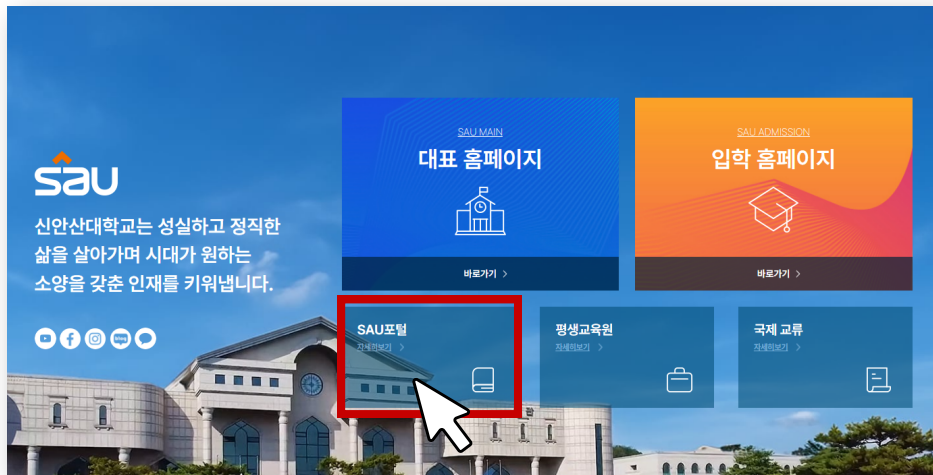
sau

신안산대학교는 성실하고 정직한 삶을 살아가며 시대가 원하는 소양을 갖춘 인재를 키워냅니다.

blog

SAU MAIN
대표 홈페이지
바로가기 >

SAU ADMISSION
입학 홈페이지
바로가기 >

SAU포털
자세히보기 >

평생교육원
자세히보기 >

국제 교류
자세히보기 >